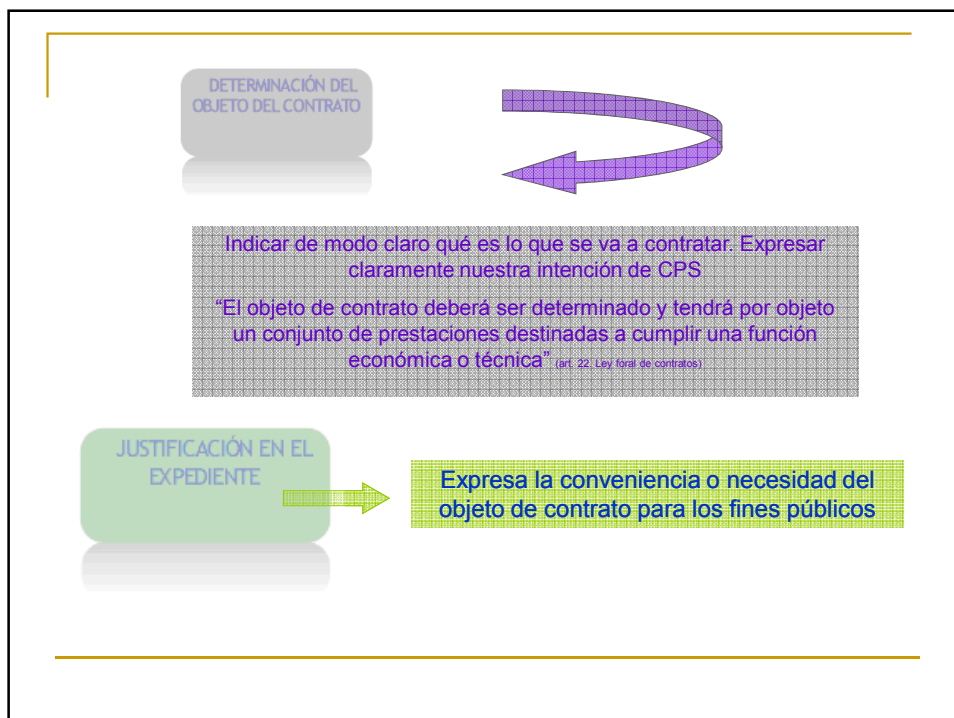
DETERMINACIÓN DEL OBJETO DEL CONTRATO

Indicar de modo claro qué es lo que se va a contratar. Expresar claramente nuestra intención de CPS

“El objeto de contrato deberá ser determinado y tendrá por objeto un conjunto de prestaciones destinadas a cumplir una función económica o técnica” (art. 22. Ley foral de contratos)

JUSTIFICACIÓN EN EL EXPEDIENTE

Expresa la conveniencia o necesidad del objeto de contrato para los fines públicos